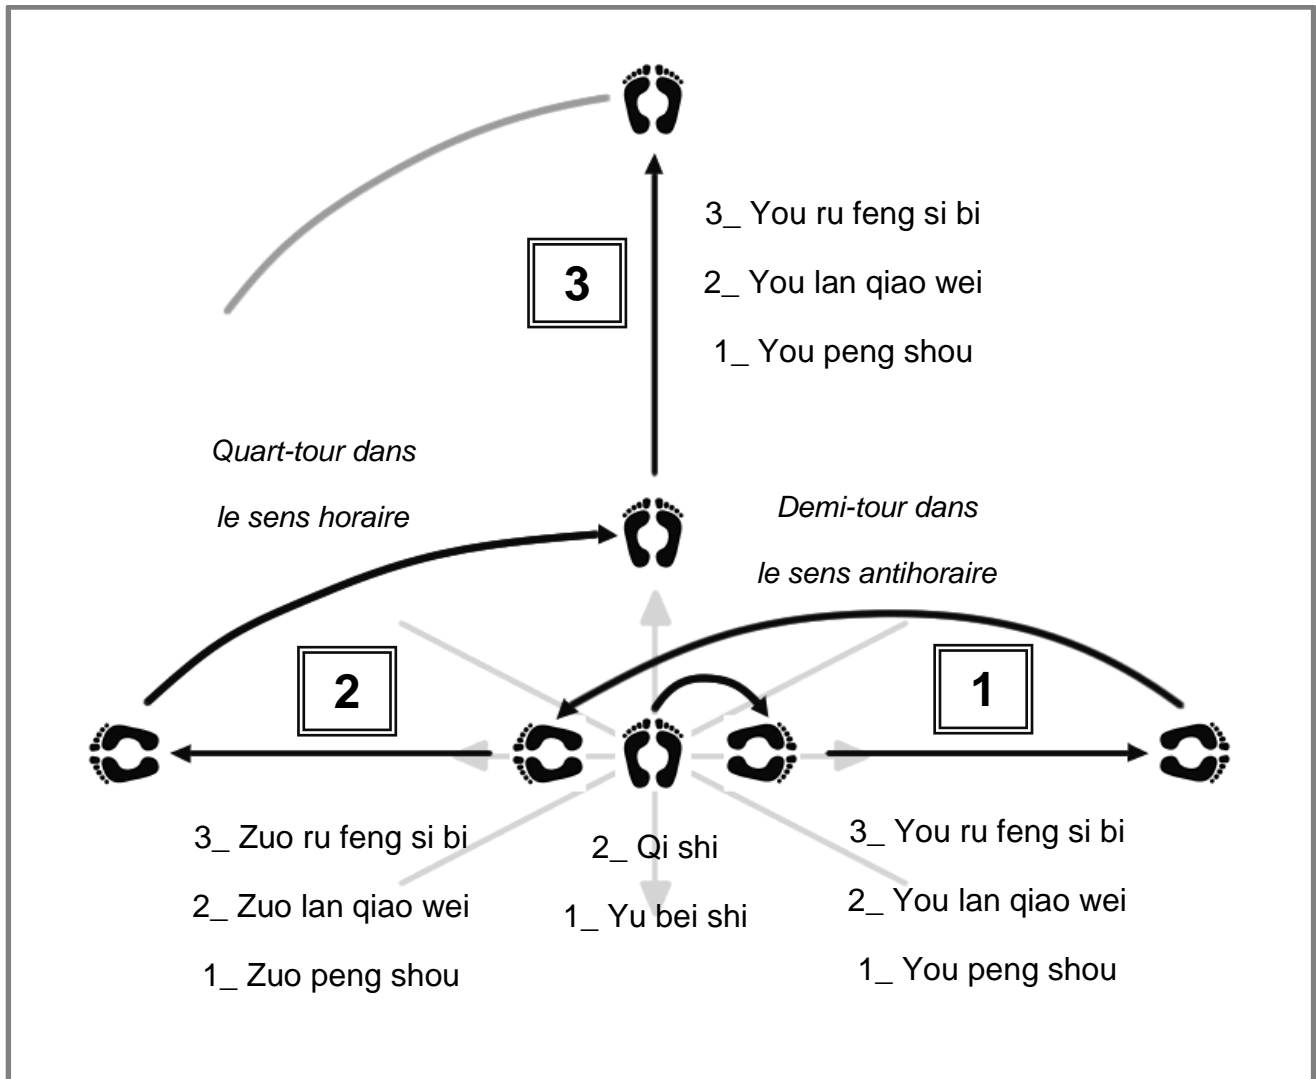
3_ You ru feng si bi

2_ You lan qiao wei

1_ You peng shou

3

*Quart-tour dans le sens horaire*

*Demi-tour dans le sens antihoraire*

2

1

3_ Zuo ru feng si bi

2_ Zuo lan qiao wei

1_ Zuo peng shou

2_ Qi shi

1_ Yu bei shi

3_ You ru feng si bi

2_ You lan qiao wei

1_ You peng shou